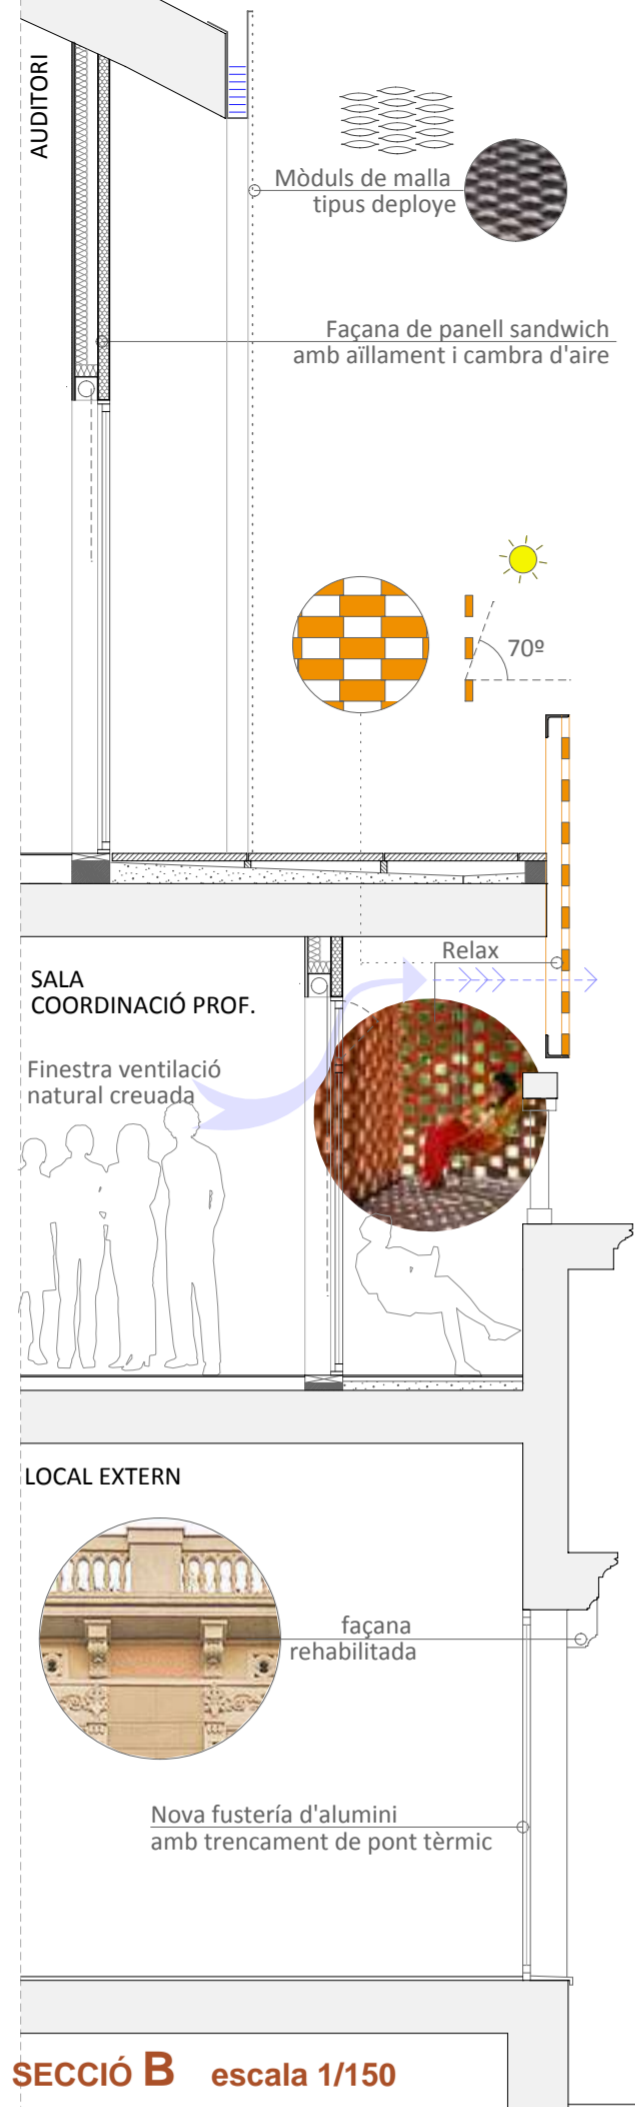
AUDITORI

Mòduls de malla tipus deploye

Façana de panell sandwich amb aïllament i cambra d'aire

70º

Relax

SALA COORDINACIÓ PROF.

Finestra ventilació natural creuada

LOCAL EXTERN

façana rehabilitada

Nova fustería d'alumini amb trencament de pont tèrmic

SECCIÓ B escala 1/150